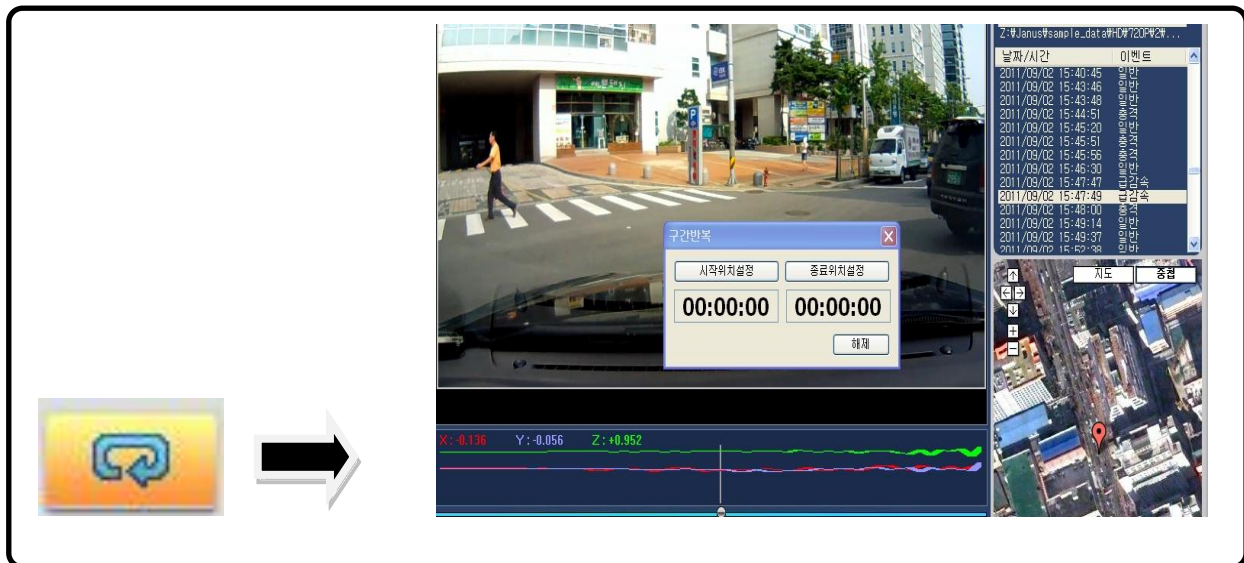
Z:₩Janus₩sample_data₩HD₩720P₩2₩...

| 날짜/시간 | 이벤트 |
|---|---|
| 2011/09/02 15:40:45 | 일반 |
| 2011/09/02 15:43:46 | 일반 |
| 2011/09/02 15:43:48 | 일반 |
| 2011/09/02 15:44:51 | 충격 |
| 2011/09/02 15:45:20 | 일반 |
| 2011/09/02 15:45:51 | 충격 |
| 2011/09/02 15:45:56 | 충격 |
| 2011/09/02 15:46:30 | 일반 |
| 2011/09/02 15:47:47 | 급감속 |
| 2011/09/02 15:47:49 | 급감속 |
| 2011/09/02 15:48:00 | 충격 |
| 2011/09/02 15:49:14 | 일반 |
| 2011/09/02 15:49:37 | 일반 |
| 2011/09/02 15:52:38 | 일반 |

구간반복

시작위치설정

종료위치설정

00:00:00

00:00:00

해제

지도

중첩

X: -0.136 Y: -0.056 Z: +0.952